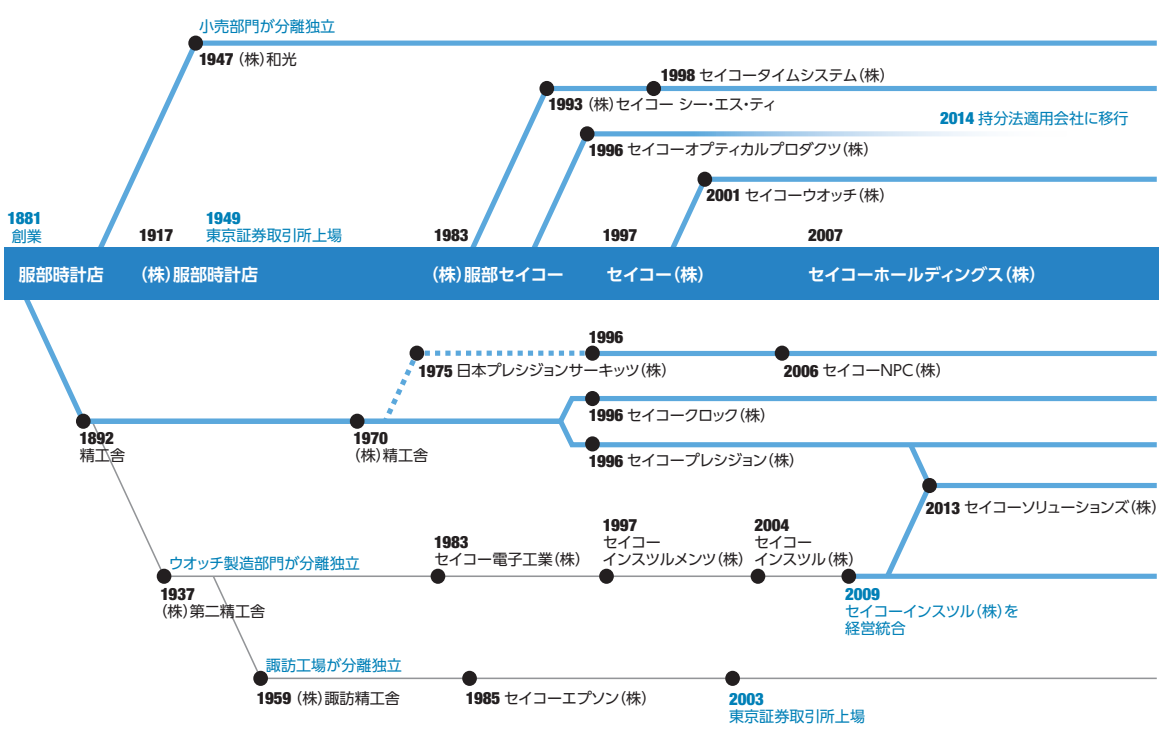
小売部門が分離独立

1947（株）和光

1998 セイコータイムシステム（株）

1993（株）セイコー シー・エス・ティ

2014 持分法適用会社に移行

1996 セイコーオプティカルプロダクツ（株）

2001 セイコーウオッチ（株）

1881
創業

1917

1949
東京証券取引所上場

1983

1997

2007

服部時計店

（株）服部時計店

（株）服部セイコー

セイコー（株）

セイコーホールディングス（株）

1996

1975 日本プレシジョンサーキッツ（株）

2006 セイコーNPC（株）

1996 セイコークロック（株）

1892
精工舎

1970
（株）精工舎

1996 セイコープレシジョン（株）

2013 セイコーソリューションズ（株）

ウオッチ製造部門が分離独立

1983
セイコー電子工業（株）

1997
セイコー
インスツルメンツ（株）

2004
セイコー
インスツル（株）

1937
（株）第二精工舎

2009
セイコーインスツル（株）を
経営統合

諏訪工場が分離独立

1959（株）諏訪精工舎

1985 セイコーエプソン（株）

2003
東京証券取引所上場